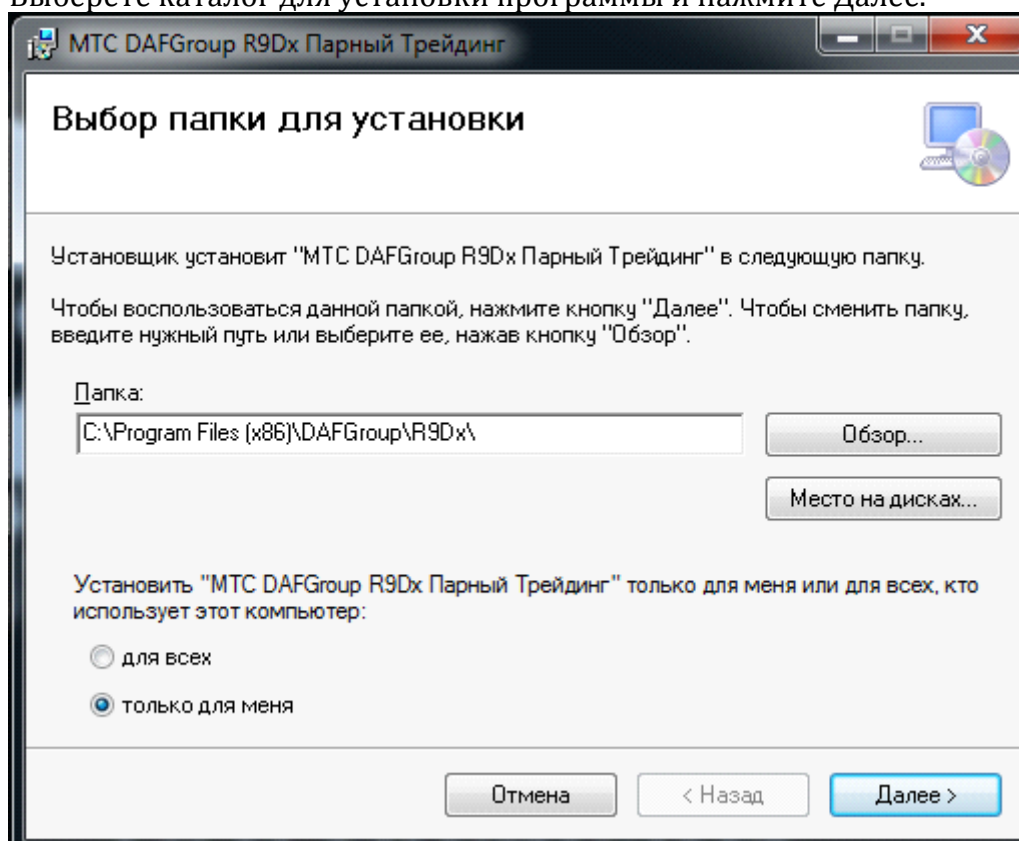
Выберете каталог для установки программы и нажмите Далее.

MTC DAFGroup R9Dx Парный Трейдинг

Выбор папки для установки

Установщик установит "MTC DAFGroup R9Dx Парный Трейдинг" в следующую папку.

Чтобы воспользоваться данной папкой, нажмите кнопку "Далее". Чтобы сменить папку, введите нужный путь или выберите ее, нажав кнопку "Обзор".

Папка:

C:\Program Files (x86)\DAFGroup\R9Dx\

Обзор...

Место на дисках...

Установить "MTC DAFGroup R9Dx Парный Трейдинг" только для меня или для всех, кто использует этот компьютер:

для всех

только для меня

Отмена

< Назад

Далее >